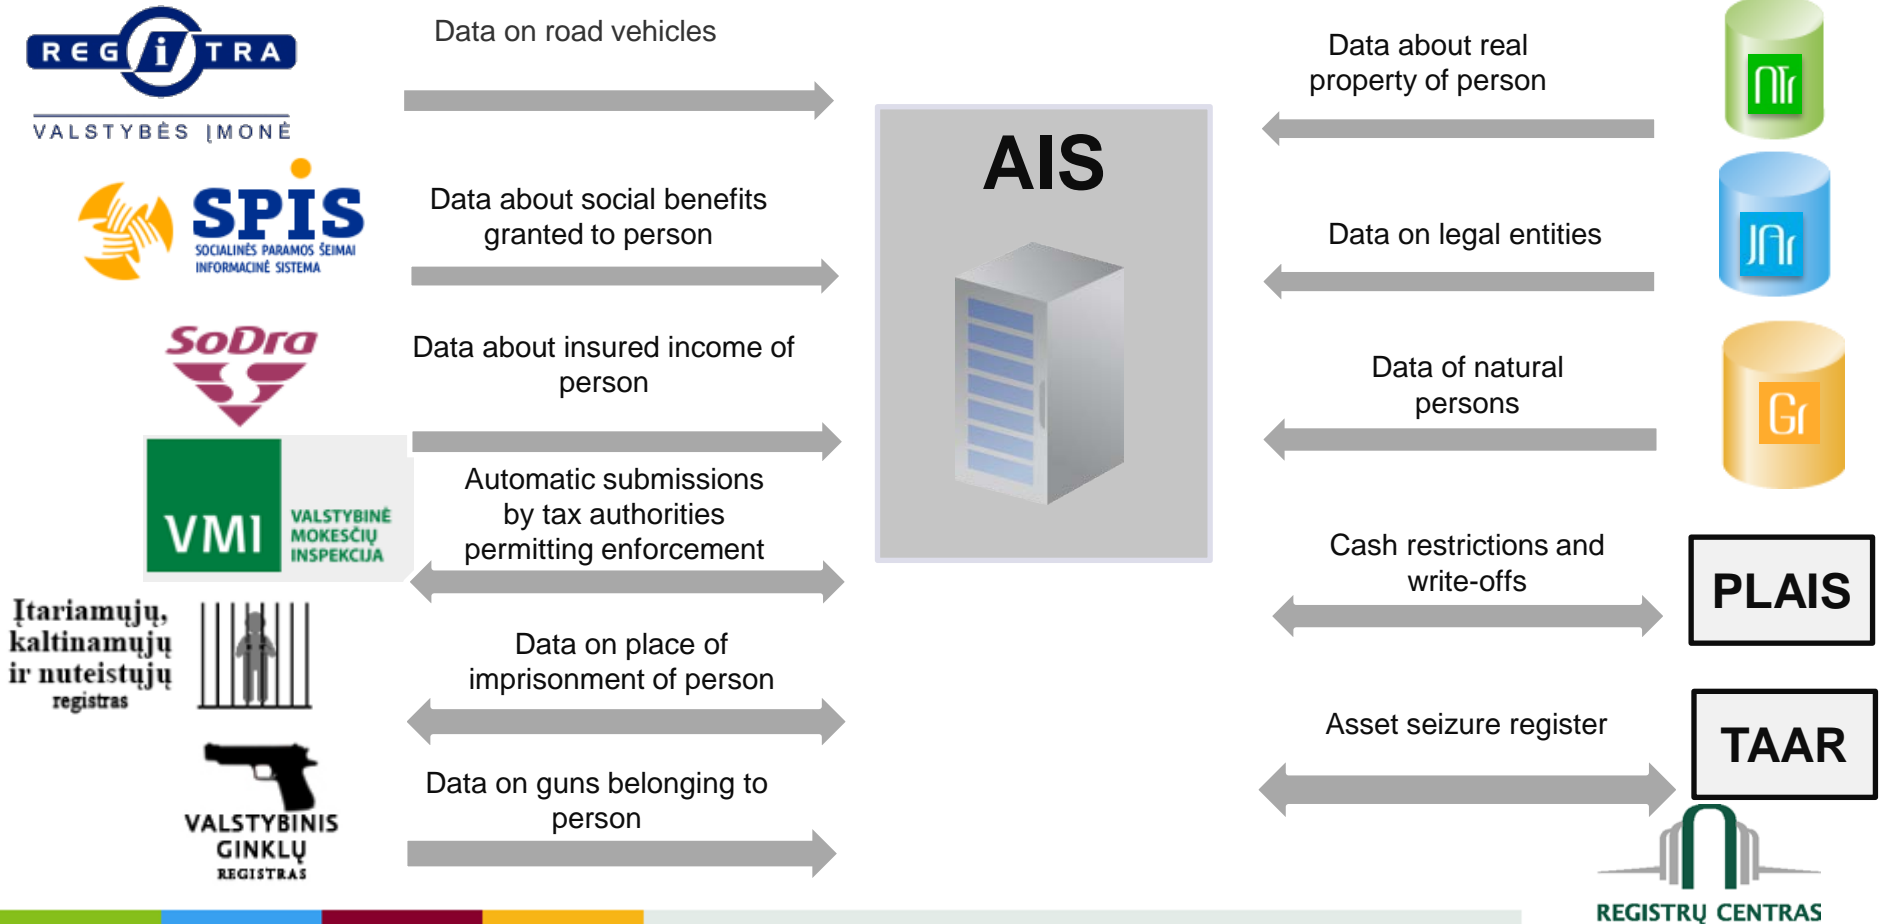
REGITRA
VALSTYBĖS ĮMONĖ

SPIS
SOCIALINĖS PARAMOS ŠEIMAI INFORMACINĖ SISTEMA

SoDra

VMI VALSTYBINĖ MOKESČIŲ INSPEKCIJA

Įtariamųjų, kaltinamųjų ir nuteistųjų registras

VALSTYBINIS GINKLŲ REGISTRAS

Data on road vehicles

Data about social benefits granted to person

Data about insured income of person

Automatic submissions by tax authorities permitting enforcement

Data on place of imprisonment of person

Data on guns belonging to person

AIS

Data about real property of person

Data on legal entities

Data of natural persons

Cash restrictions and write-offs

Asset seizure register

PLAIS

TAAR

REGISTRŲ CENTRAS